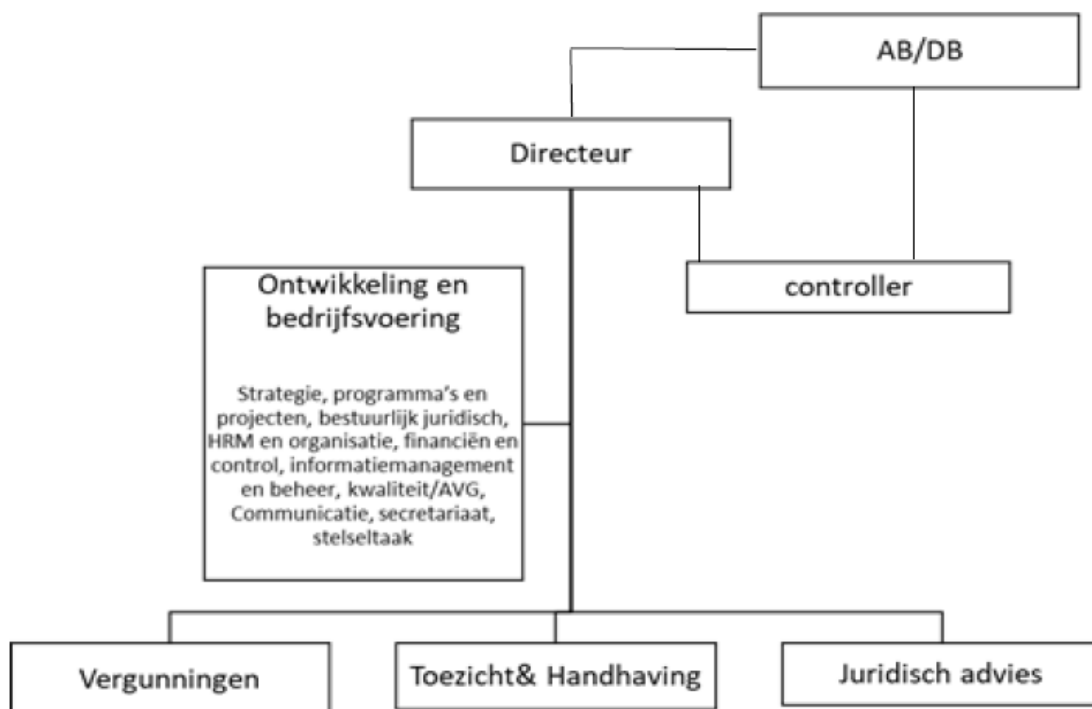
AB/DB

Directeur

controller

Ontwikkeling en bedrijfsvoering

Strategie, programma's en projecten, bestuurlijk juridisch, HRM en organisatie, financiën en control, informatiemanagement en beheer, kwaliteit/AVG, Communicatie, secretariaat, stelseltaak

Vergunningen

Toezicht& Handhaving

Juridisch advies